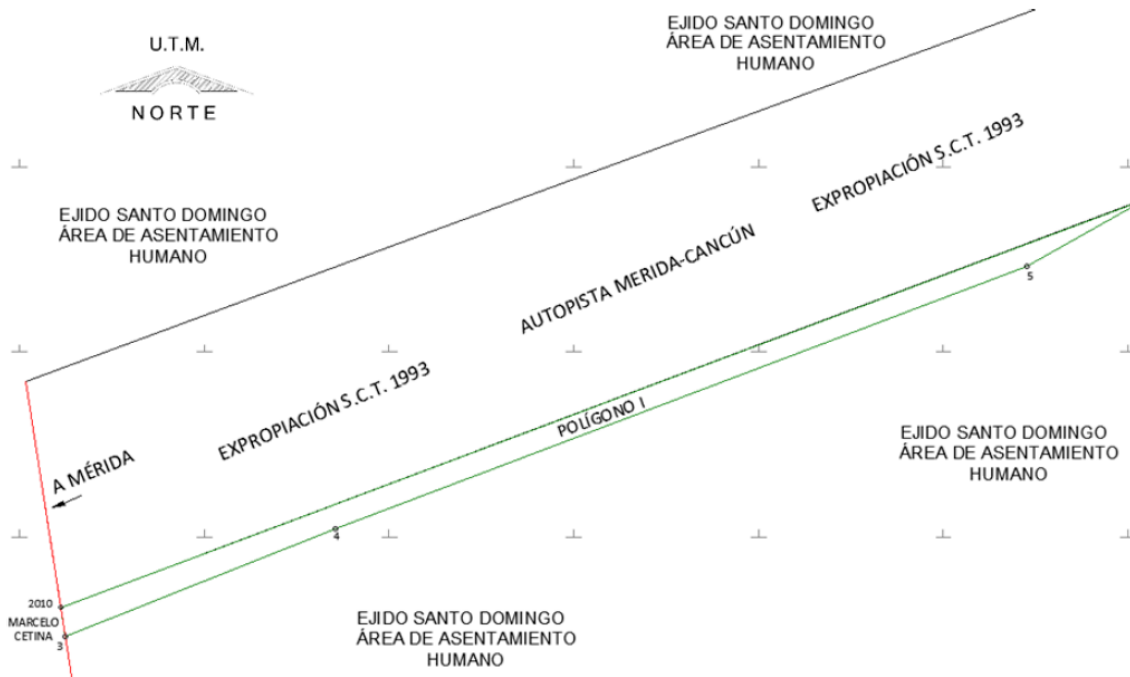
U.T.M.

NORTE

EJIDO SANTO DOMINGO
ÁREA DE ASENTAMIENTO
HUMANO

EJIDO SANTO DOMINGO
ÁREA DE ASENTAMIENTO
HUMANO

EXPROPIACIÓN S.C.T. 1993

AUTOPISTA MERIDA-CANCÚN

5

EXPROPIACIÓN S.C.T. 1993

POLÍGONO I

A MÉRIDA

EJIDO SANTO DOMINGO
ÁREA DE ASENTAMIENTO
HUMANO

4

2010

MARCELO
CETINA

3

EJIDO SANTO DOMINGO
ÁREA DE ASENTAMIENTO
HUMANO